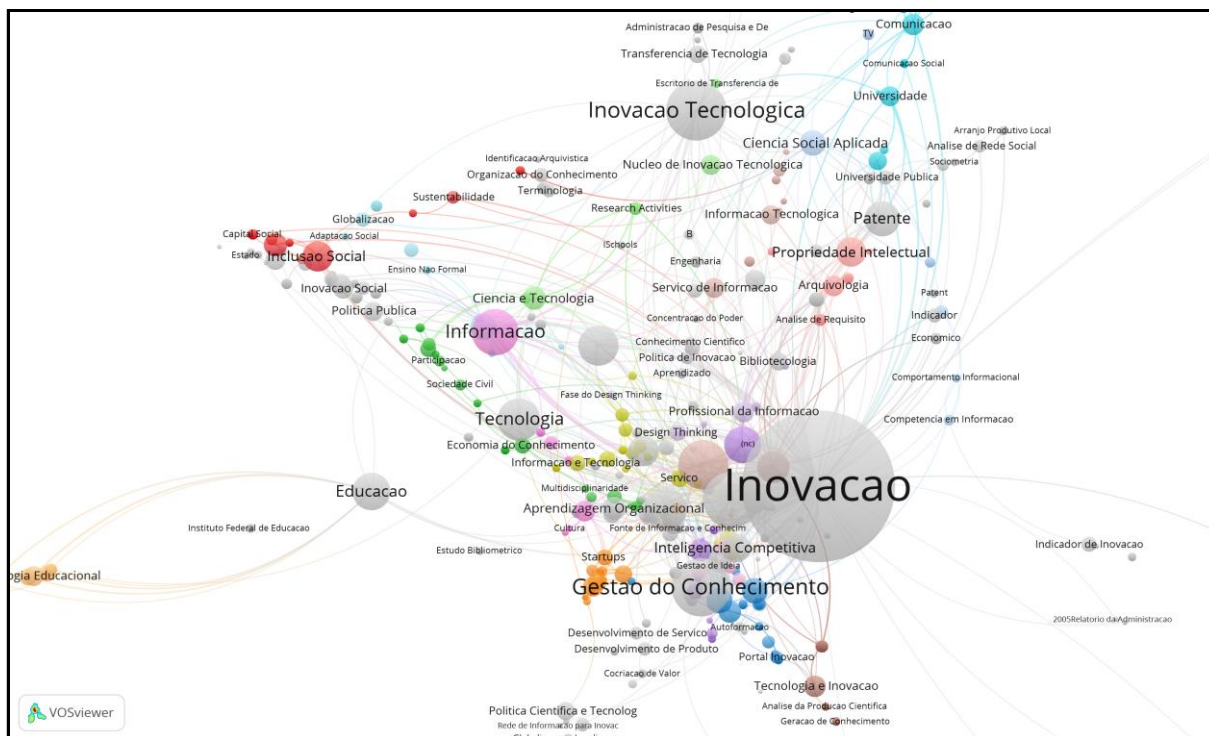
Administracao de Pesquisa e De
Comunicacao
TV
Transferencia de Tecnologia
Comunicacao Social
Escritorio de Transferencia de
Universidade
Inovacao Tecnologica
Arranjo Produtivo Local
Ciencia Social Aplicada
Analise de Rede Social
Identificacao Arquivistica
Sociometria
Nucleo de Inovacao Tecnologica
Organizacao do Conhecimento
Universidade Publica
Terminologia
Sustentabilidade
Research Activities
Informacao Tecnologica
Patente
Globalizacao
Capital Social
Adaptacao Social
iSchools
B
Propriedade Intelectual
Estado
Inclusao Social
Engenharia
Ensino Nao Formal
Arquivologia
Servico de Informacao
Inovacao Social
Patent
Ciencia e Tecnologia
Politica Publica
Indicador
Concentracao do Poder
Analise de Requisito
Informacao
Economico
Conhecimento Cientifico
Participacao
Politica de Inovacao
Biblioteconomia
Aprendizado
Sociedade Civil
Comportamento Informacional
Fase do Design Thinking
Profissional da Informacao
Tecnologia
Competencia em Informacao
Design Thinking
Economia do Conhecimento
(nc)
Informacao e Tecnologia
Inovacao
Servico
Educacao
Multidisciplinaridade
Aprendizagem Organizacional
Instituto Federal de Educacao
Cultura
Fonte de Informacao e Conhecim
Inteligencia Competitiva
Indicador de Inovacao
Estudo Bibliometrico
Startups
ogia Educacional
Gestao de Ideia
Gestao do Conhecimento
2005Relatorio da Administracao
Autoformacao
Desenvolvimento de Servico
Desenvolvimento de Produto
Portal Inovacao
Cocriacao de Valor
Tecnologia e Inovacao
VOSviewer
Politica Cientifica e Tecnolog
Analise da Producao Cientifica
Rede de Informacao para Inovac
Geracao de Conhecimento